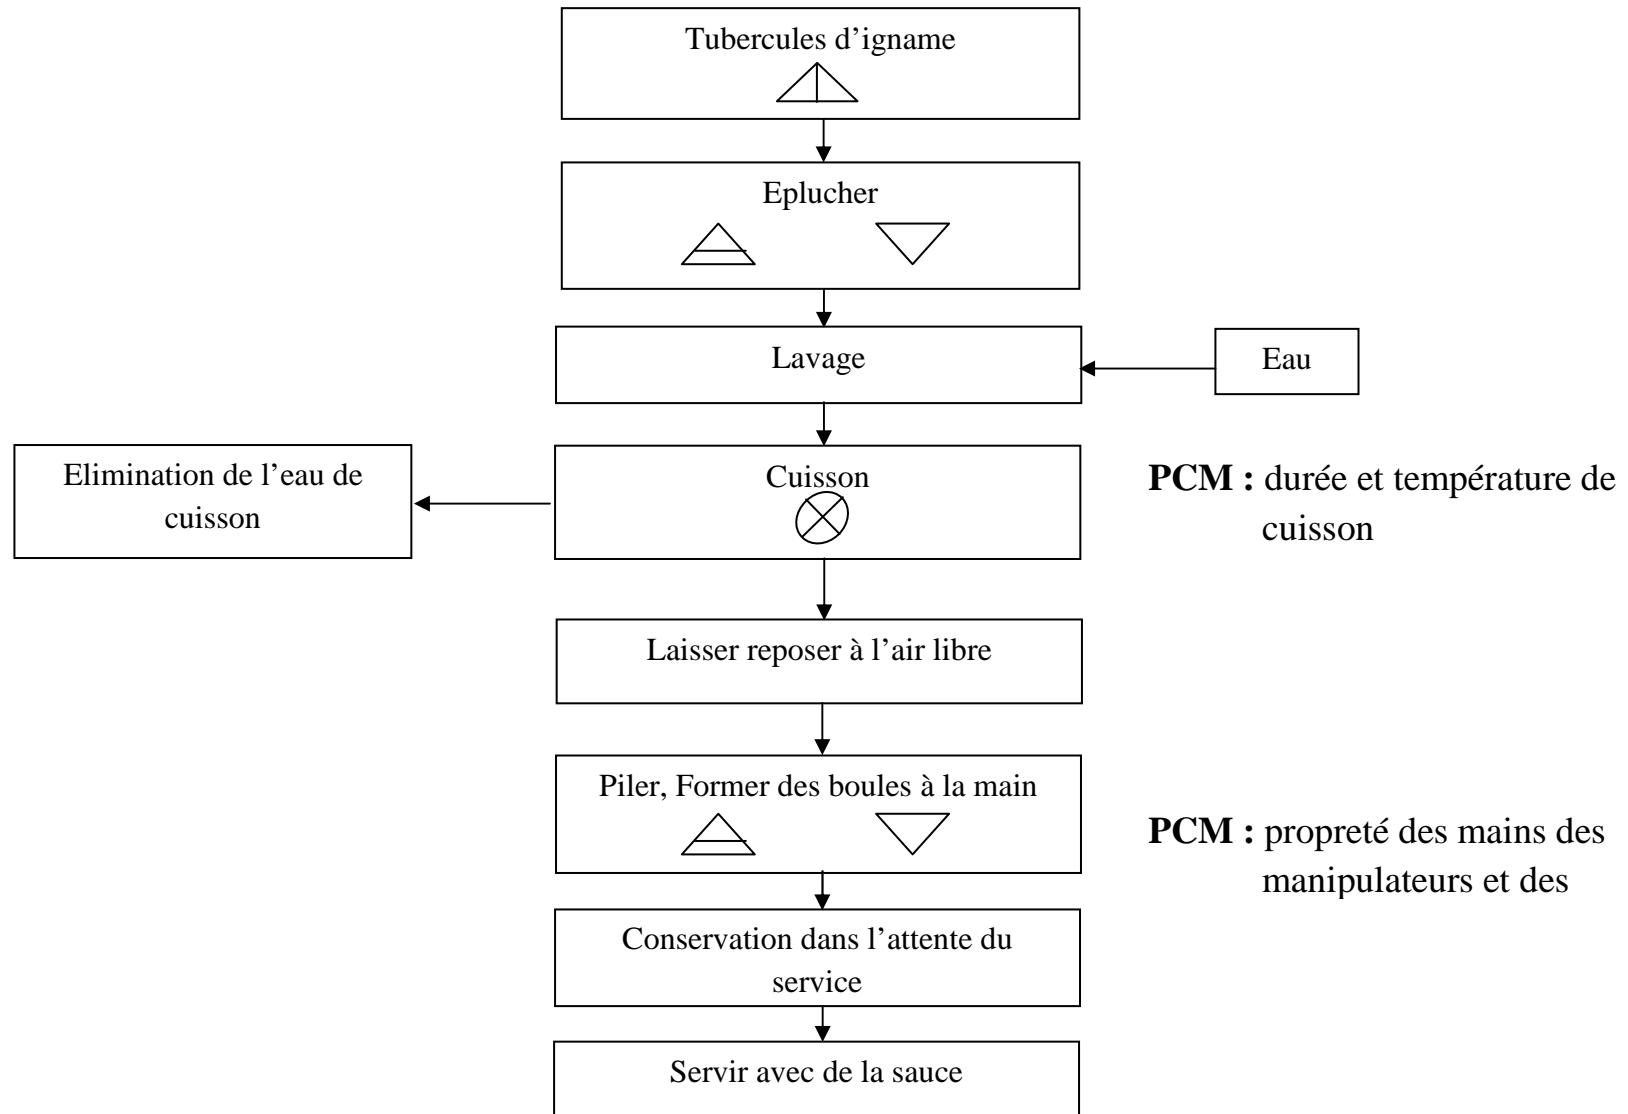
Tubercules d'igname

Eplucher

Lavage

Eau

Elimination de l'eau de cuisson

Cuisson

**PCM :** durée et température de cuisson

Laisser reposer à l'air libre

Piler, Former des boules à la main

**PCM :** propreté des mains des manipulateurs et des

Conservation dans l'attente du service

Servir avec de la sauce